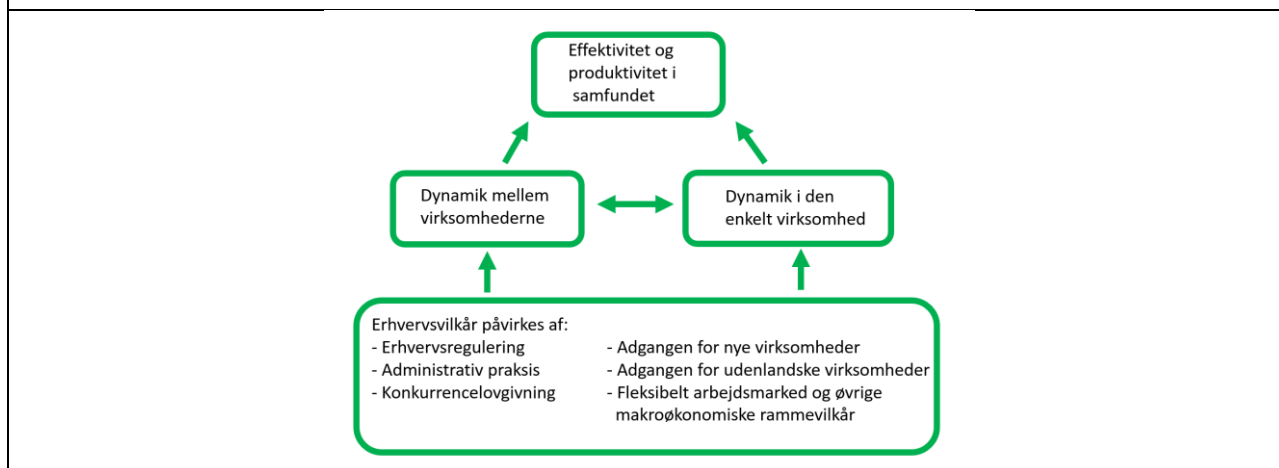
Effektivitet og produktivitet i samfundet

Dynamik mellem virksomhederne

Dynamik i den enkelt virksomhed

Erhvervsvilkår påvirkes af:
- Erhvervsregulering
- Administrativ praksis
- Konkurrencelovgivning

- Adgangen for nye virksomheder
- Adgangen for udenlandske virksomheder
- Fleksibelt arbejdsmarked og øvrige makroøkonomiske rammevilkår